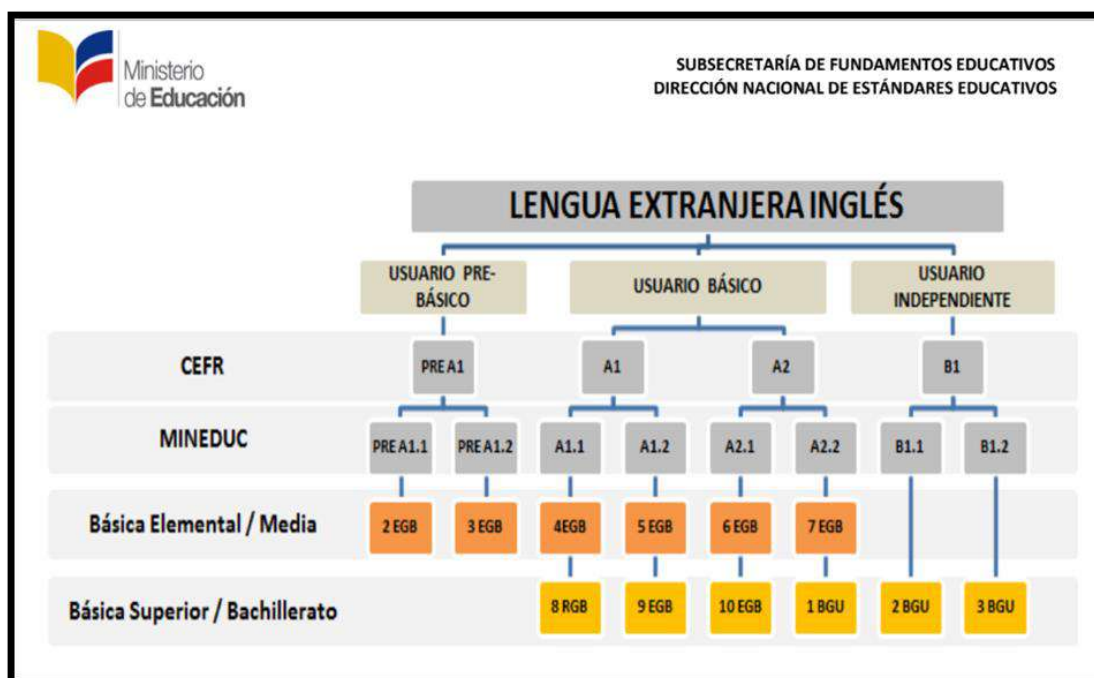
Ministerio de Educación

SUBSECRETARÍA DE FUNDAMENTOS EDUCATIVOS
DIRECCIÓN NACIONAL DE ESTÁNDARES EDUCATIVOS

LENGUA EXTRANJERA INGLÉS

USUARIO PRE-BÁSICO
USUARIO BÁSICO
USUARIO INDEPENDIENTE

CEFR
PRE A1
A1
A2
B1

MINEDUC
PRE A1.1
PRE A1.2
A1.1
A1.2
A2.1
A2.2
B1.1
B1.2

Básica Elemental / Media
2 EGB
3 EGB
4EGB
5 EGB
6 EGB
7 EGB

Básica Superior / Bachillerato
8 RGB
9 EGB
10 EGB
1 BGU
2 BGU
3 BGU